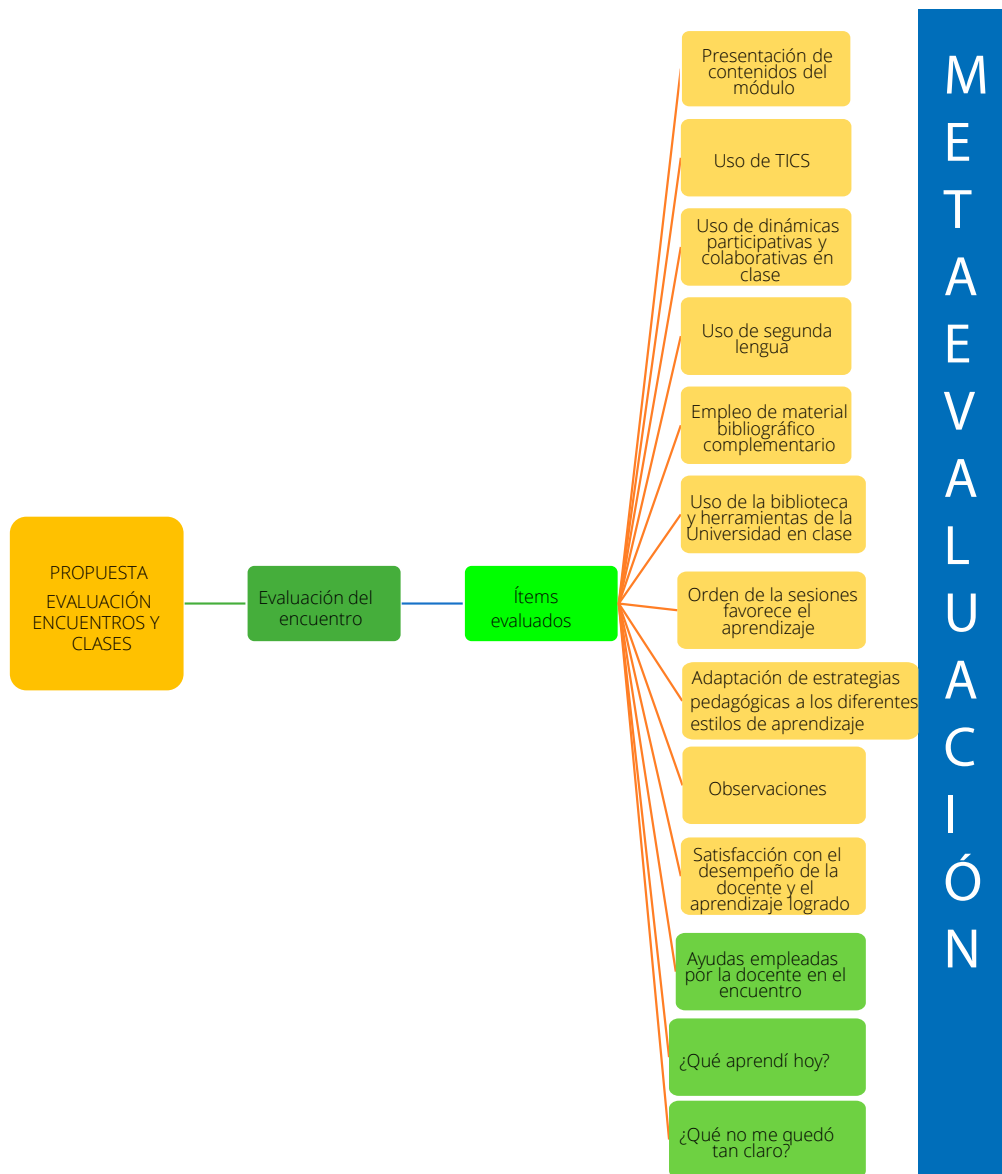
PROPUESTA EVALUACIÓN ENCUENTROS Y CLASES

Evaluación del encuentro

Ítems evaluados

Presentación de contenidos del módulo

Uso de TICS

Uso de dinámicas participativas y colaborativas en clase

Uso de segunda lengua

Empleo de material bibliográfico complementario

Uso de la biblioteca y herramientas de la Universidad en clase

Orden de la sesiones favorece el aprendizaje

Adaptación de estrategias pedagógicas a los diferentes estilos de aprendizaje

Observaciones

Satisfacción con el desempeño de la docente y el aprendizaje logrado

Ayudas empleadas por la docente en el encuentro

¿Qué aprendí hoy?

¿Qué no me quedó tan claro?

METAEVALUACIÓN